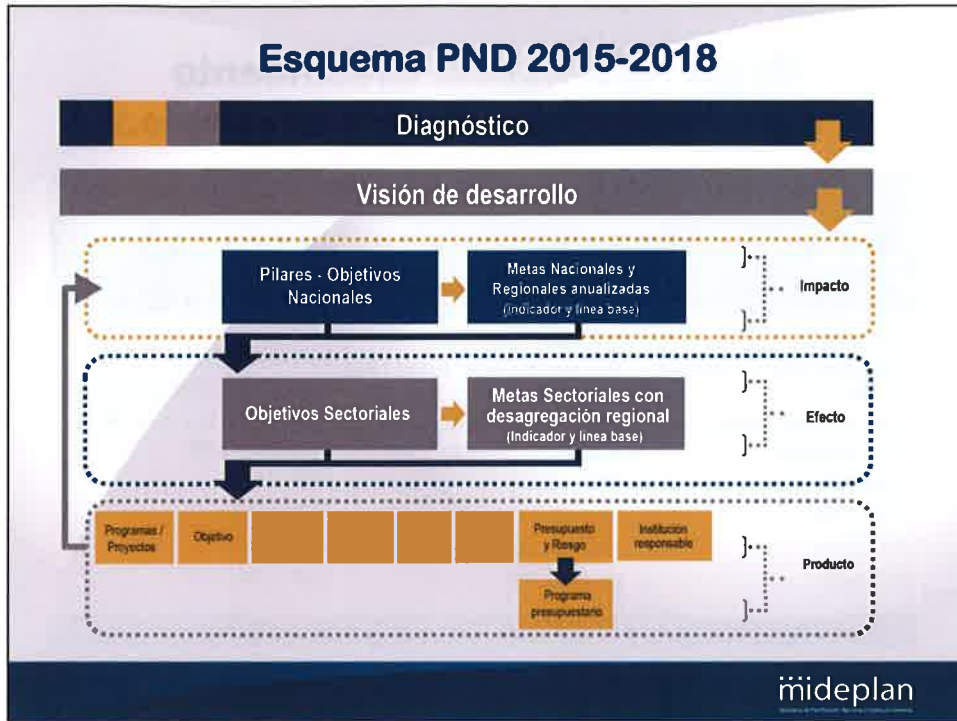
Esquema PND 2015-2018

Diagnóstico

Visión de desarrollo

Pilares - Objetivos Nacionales

Metas Nacionales y Regionales anualizadas (Indicador y línea base)

Impacto

Objetivos Sectoriales

Metas Sectoriales con desagregación regional (Indicador y línea base)

Efecto

Programas / Proyectos

Objetivo

Presupuesto y Riesgo

Institución responsable

Programa presupuestario

Producto

mideplan

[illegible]